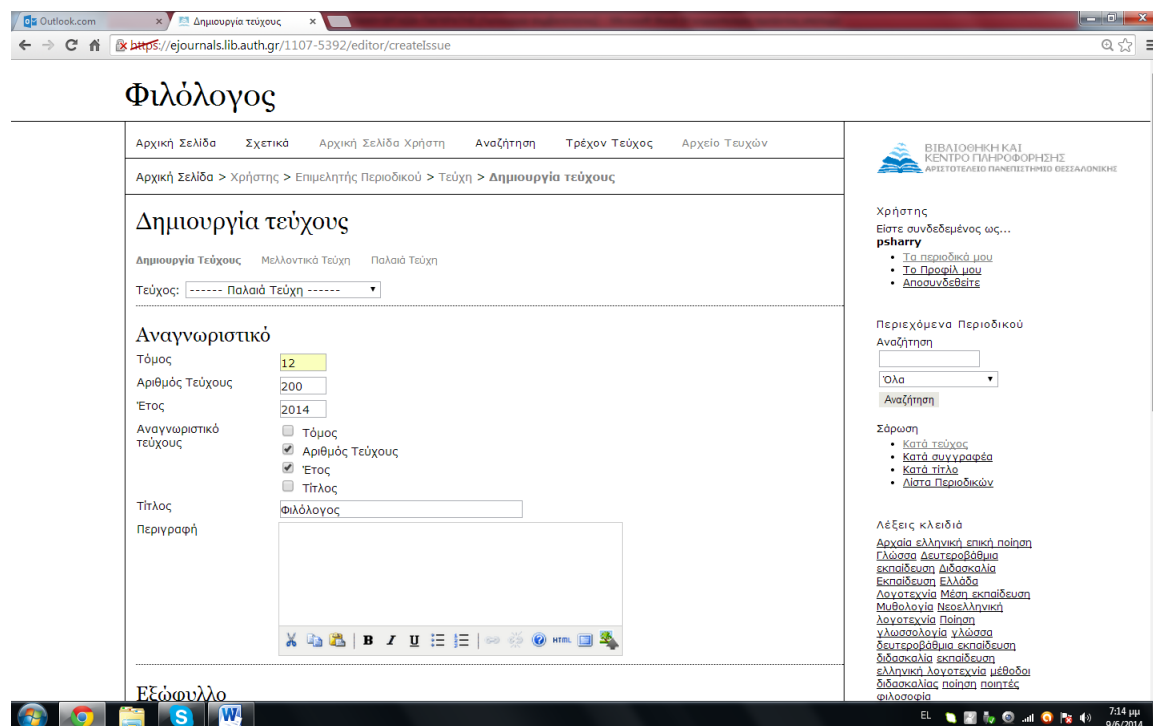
Outlook.com
Δημιουργία τεύχους
https://ejournals.lib.auth.gr/1107-5392/editor/createIssue

Φιλόλογος

Αρχική Σελίδα Σχετικά Αρχική Σελίδα Χρήστη Αναζήτηση Τρέχον Τεύχος Αρχείο Τευχών

Αρχική Σελίδα > Χρήστης > Επιμελητής Περιοδικού > Τεύχη > Δημιουργία τεύχους

Δημιουργία τεύχους

Δημιουργία Τεύχους Μελλοντικά Τεύχη Παλαιά Τεύχη

Τεύχος: ------ Παλαιά Τεύχη ------

Αναγνωριστικό

Τόμος 12
Αριθμός Τεύχους 200
Έτος 2014
Αναγνωριστικό τεύχους
Τόμος
Αριθμός Τεύχους
Έτος
Τίτλος
Τίτλος Φιλόλογος
Περιγραφή

Εξώφυλλο

ΒΙΒΛΙΟΘΗΚΗ ΚΑΙ ΚΕΝΤΡΟ ΠΛΗΡΟΦΟΡΗΣΗΣ
ΑΡΙΣΤΟΤΕΛΕΙΟ ΠΑΝΕΠΙΣΤΗΜΙΟ ΘΕΣΣΑΛΟΝΙΚΗΣ

Χρήστης
Είστε συνδεδεμένος ως...
psharry
• Τα περιοδικά μου
• Το Προφίλ μου
• Αποσυνδεθείτε

Περιεχόμενα Περιοδικού
Αναζήτηση
Όλα
Αναζήτηση

Σάρωση
• Κατά τεύχος
• Κατά συγγραφέα
• Κατά τίτλο
• Λίστα Περιοδικών

Λέξεις κλειδιά
Αρχαία ελληνική επική ποίηση Γλώσσα Δευτεροβάθμια εκπαίδευση Διδασκαλία Εκπαίδευση Ελλάδα Λογοτεχνία Μέση εκπαίδευση Μυθολογία Νεοελληνική λογοτεχνία Ποίηση γλωσσολογία γλώσσα δευτεροβάθμια εκπαίδευση διδασκαλία εκπαίδευση ελληνική λογοτεχνία μέθοδοι διδασκαλίας ποίηση ποιητές φιλοσοφία

EL 7:14 μμ 9/6/2014